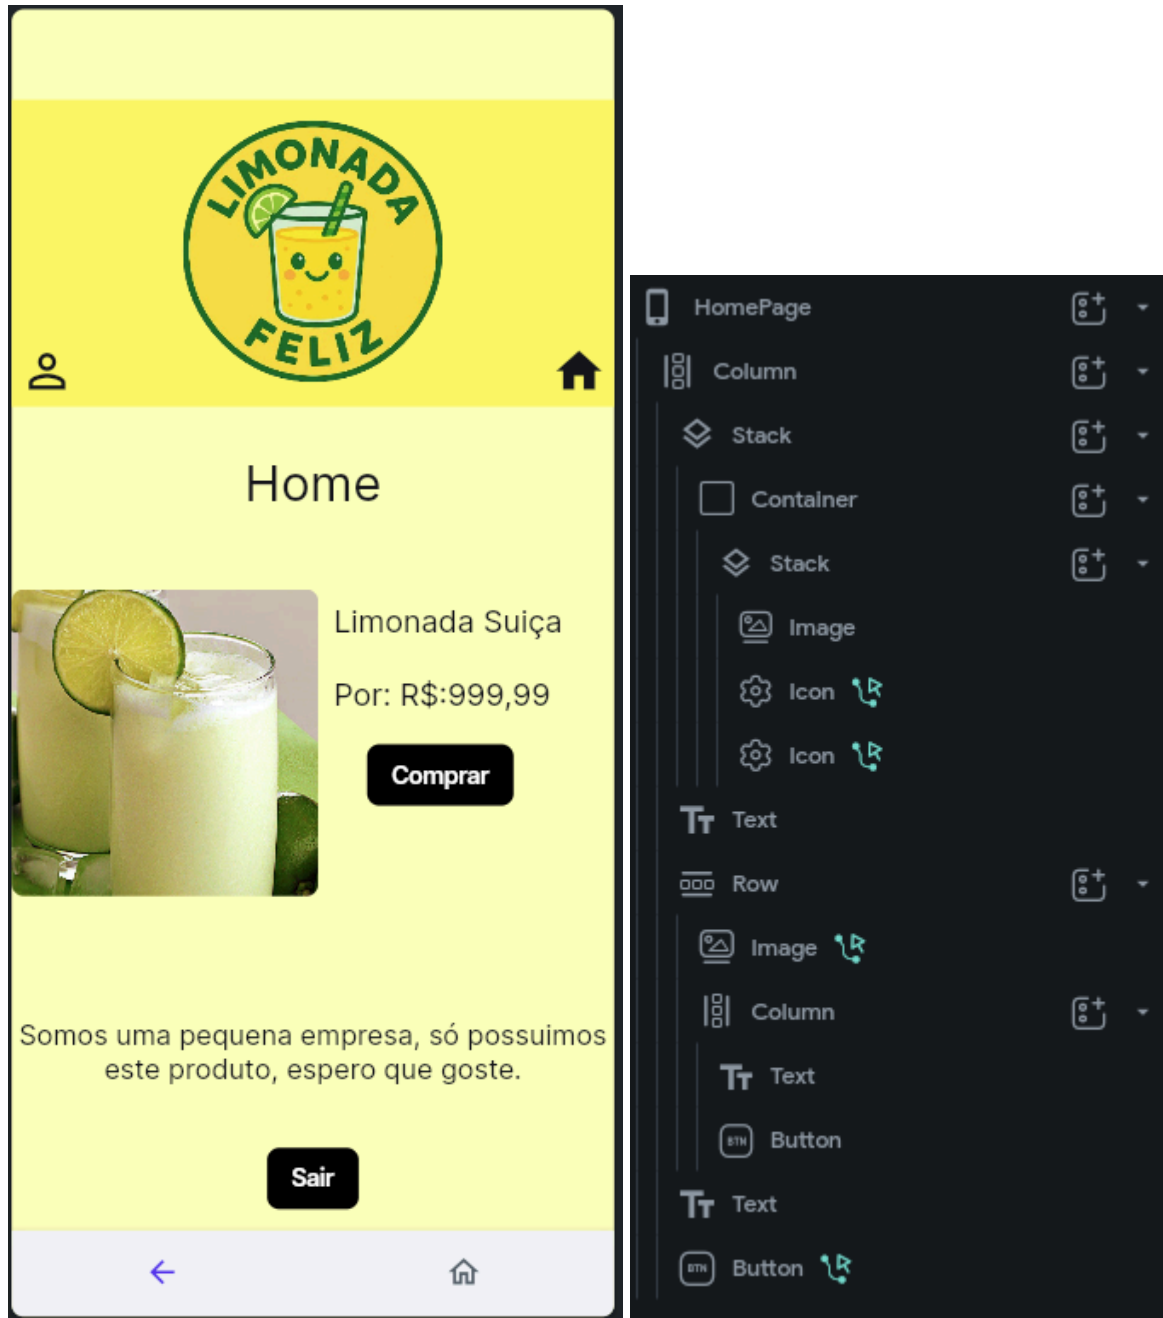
LIMONADA FELIZ

Home

Limonada Suiça

Por: R$:999,99

Comprar

Somos uma pequena empresa, só possuimos este produto, espero que goste.

Sair

HomePage
Column
Stack
Container
Stack
Image
Icon
Icon
Text
Row
Image
Column
Text
Button
Text
Button